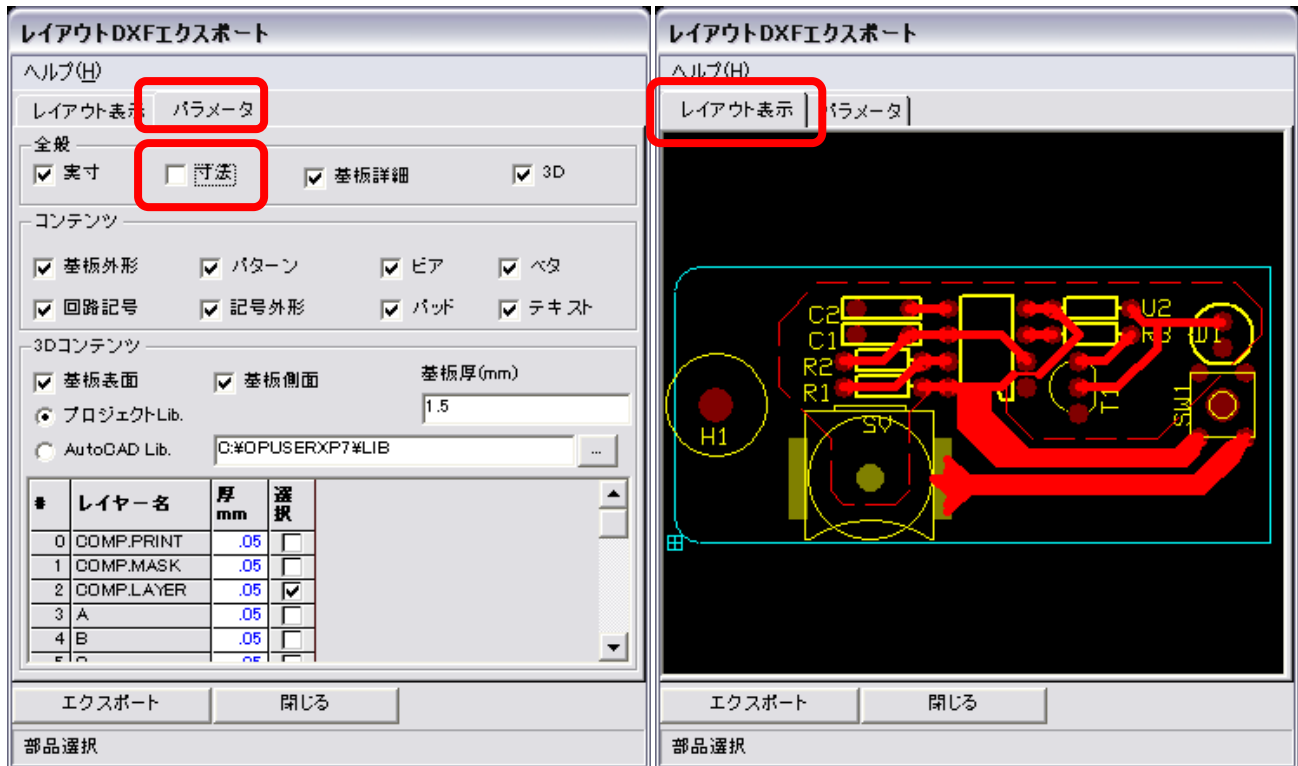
レイアウトDXFエクスポート

ヘルプ(H)

レイアウト表示 パラメータ

全般
☑ 実寸 ☐ 寸法 ☑ 基板詳細 ☑ 3D

コンテンツ
☑ 基板外形 ☑ パターン ☑ ビア ☑ ベタ
☑ 回路記号 ☑ 記号外形 ☑ パッド ☑ テキスト

3Dコンテンツ
☑ 基板表面 ☑ 基板側面 基板厚(mm)
プロジェクトLib. 1.5
AutoCAD Lib. C:¥OPUSERXP7¥LIB ...

| # | レイヤー名 | 厚 mm | 選択 |
|---|---|---|---|
| 0 | COMP.PRINT | .05 | ☐ |
| 1 | COMP.MASK | .05 | ☐ |
| 2 | COMP.LAYER | .05 | ☑ |
| 3 | A | .05 | ☐ |
| 4 | B | .05 | ☐ |
| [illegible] | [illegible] | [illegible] | ☐ |

エクスポート 閉じる

部品選択

レイアウトDXFエクスポート

ヘルプ(H)

レイアウト表示 パラメータ

C2
C1
R2
R1
U2
R3
W1
H1
T1
SW1
SV

エクスポート 閉じる

部品選択